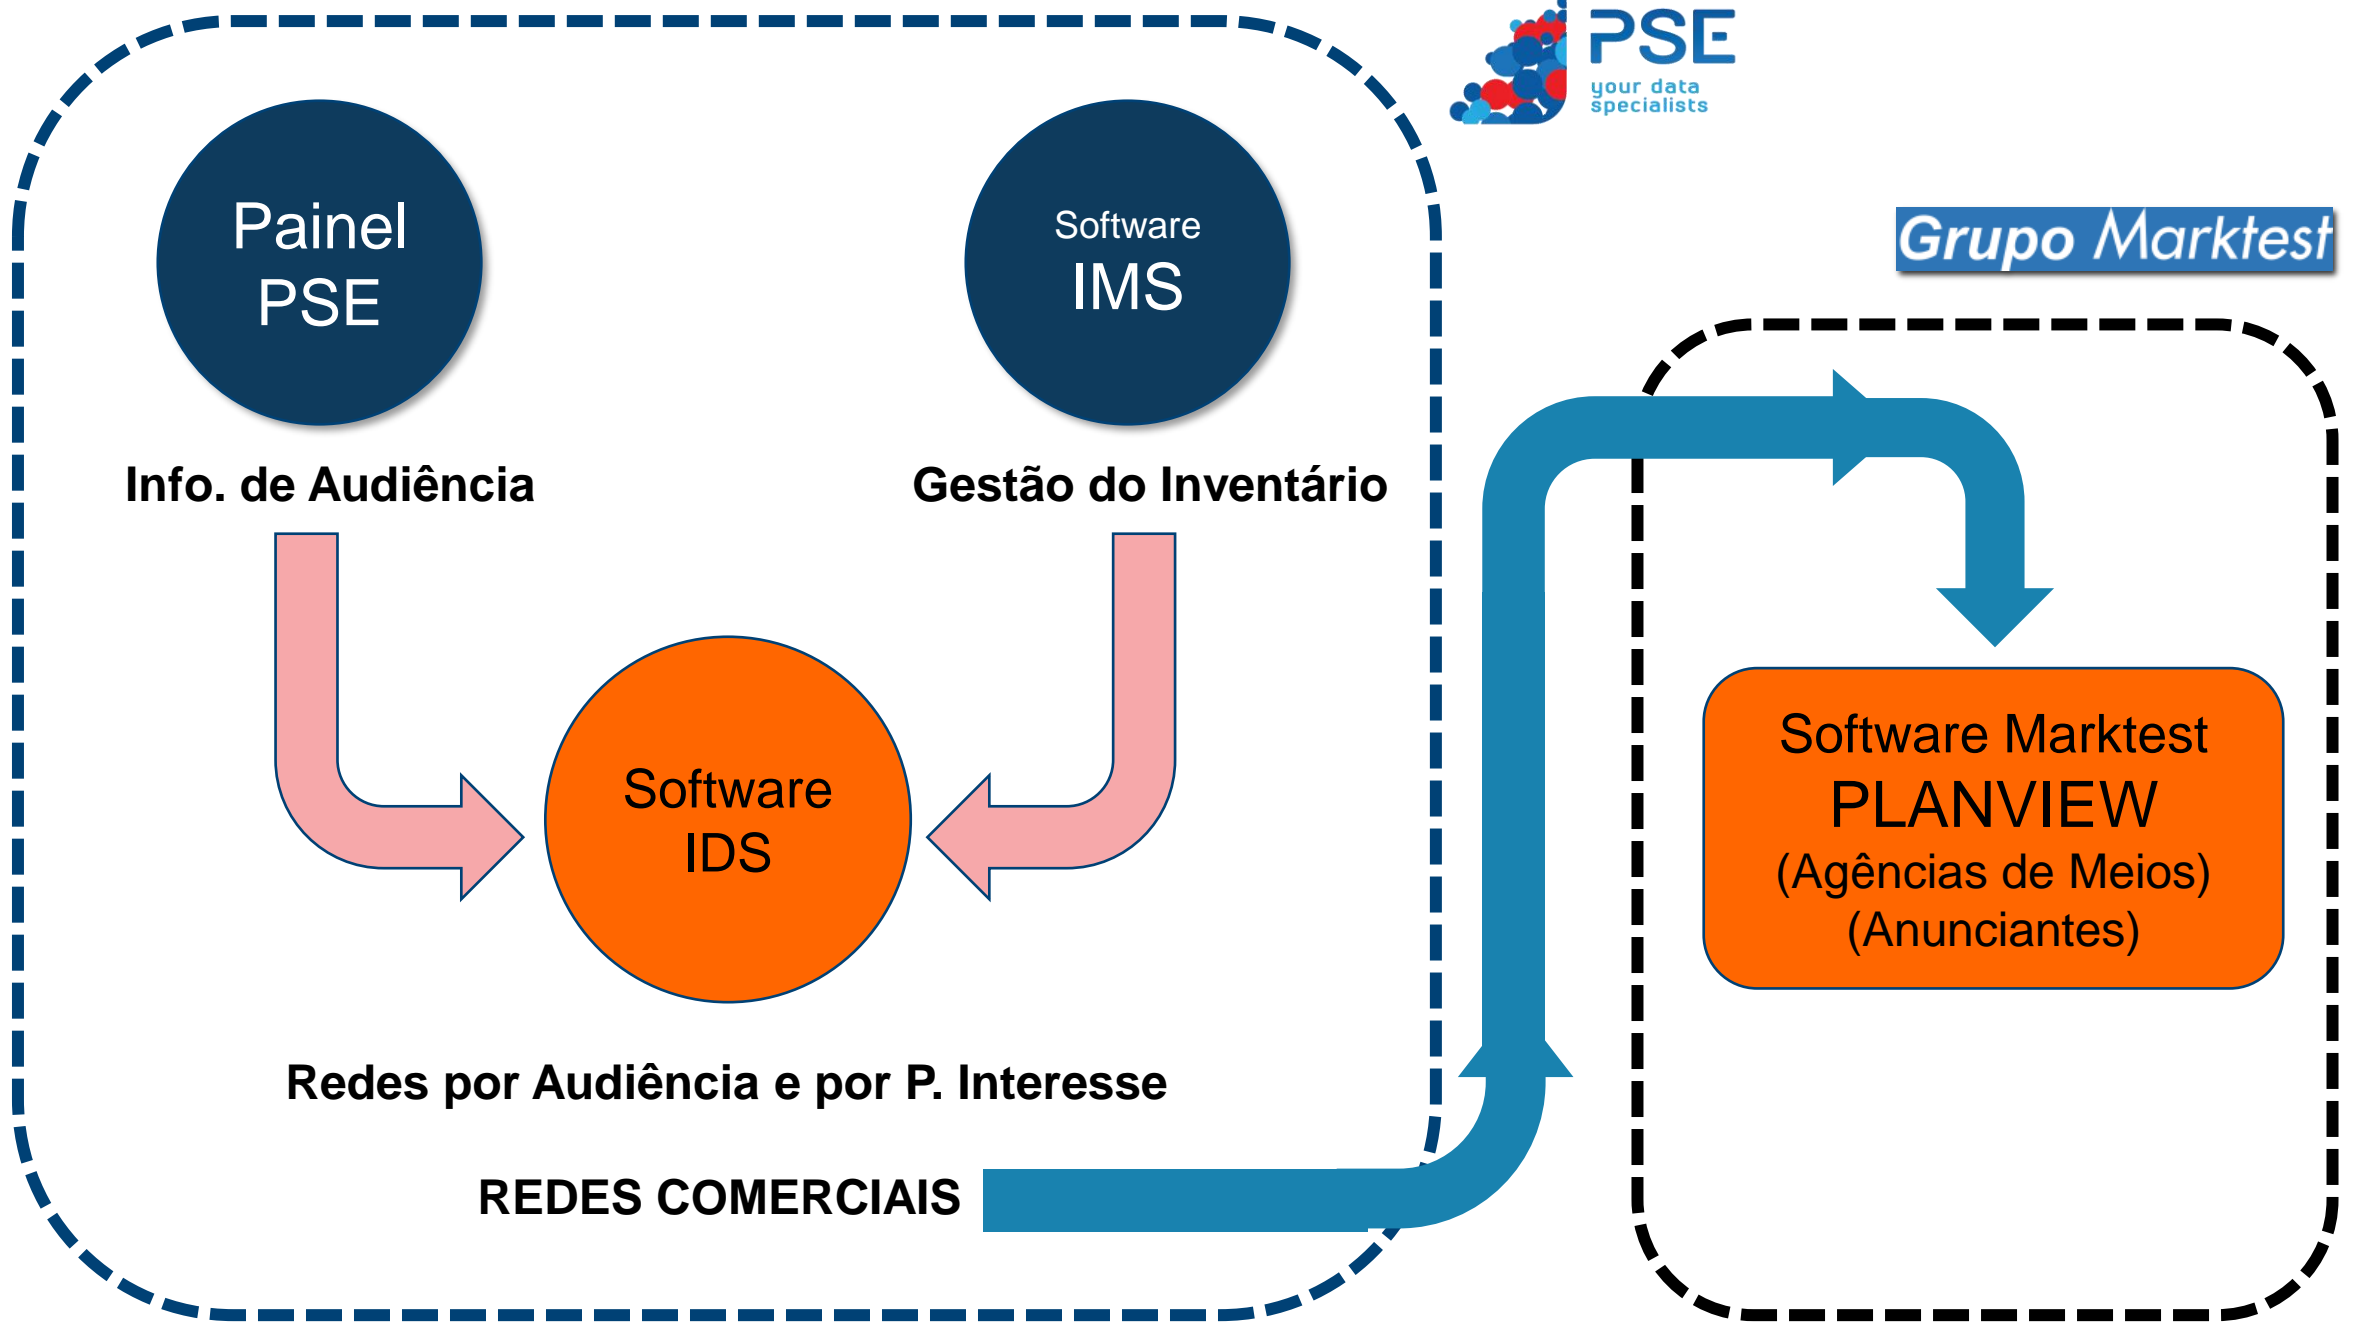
PSE
your data specialists

Painel PSE

Software IMS

Info. de Audiência

Gestão do Inventário

Software IDS

Redes por Audiência e por P. Interesse

REDES COMERCIAIS

Grupo Marktest

Software Marktest
PLANVIEW
(Agências de Meios)
(Anunciantes)